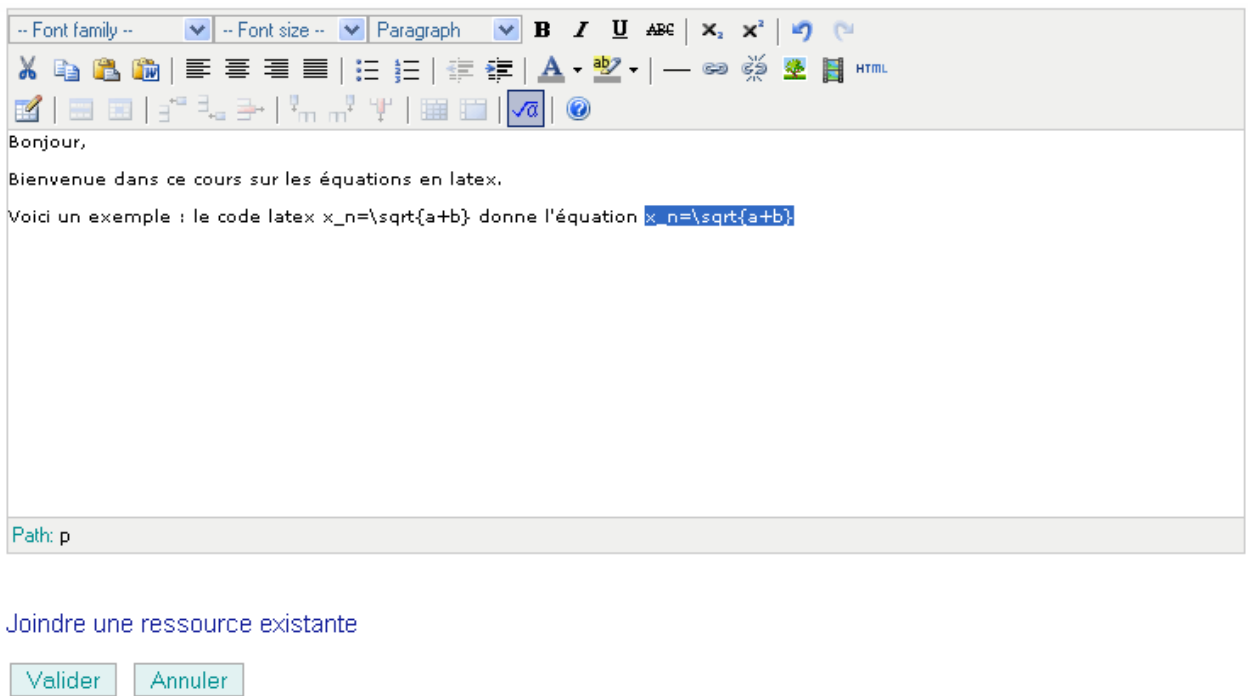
-- Font family -- -- Font size -- Paragraph

B I U ABC x₂ x²

HTML

Bonjour,

Bienvenue dans ce cours sur les équations en latex.

Voici un exemple : le code latex x_n=\sqrt{a+b} donne l'équation x_n=\sqrt{a+b}

Path: p

Joindre une ressource existante

Valider Annuler